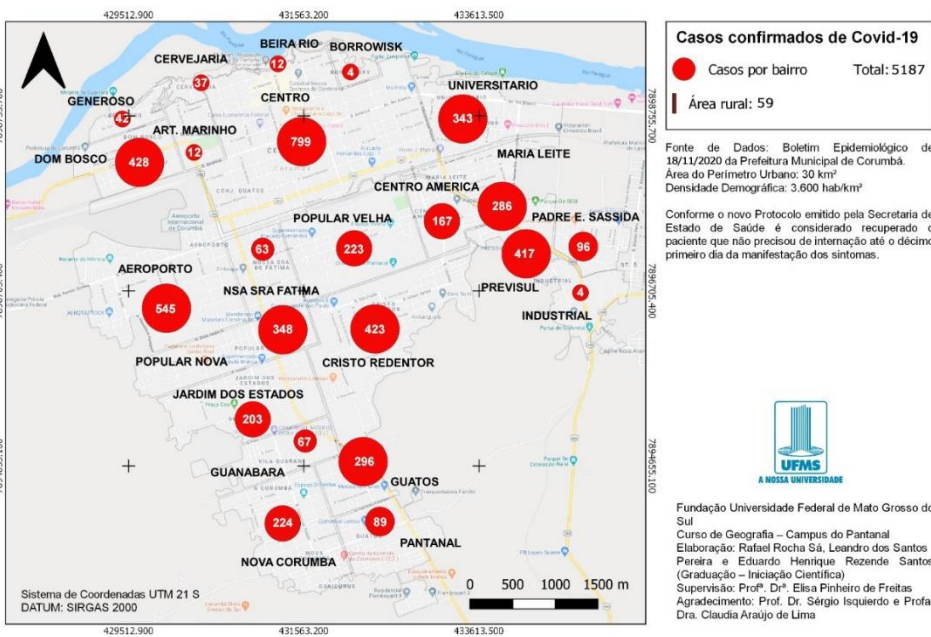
429512.900 431563.200 433613.500

BEIRA RIO BORROWISK
CERVEJARIA
12
4
37
CENTRO
UNIVERSITARIO
GENEROSO
42
343
ART. MARINHO
799
12
DOM BOSCO
MARIA LEITE
428
CENTRO AMERICA
286
PADRE E. SASSIDA
POPULAR VELHA
167
96
417
63
223
AEROPORTO
PREVISUL
NSA SRA FATIMA
4
INDUSTRIAL
545
348
423
POPULAR NOVA
CRISTO REDENTOR
JARDIM DOS ESTADOS
203
67
296
GUANABARA
GUATOS
224
89
PANTANAL
NOVA CORUMBA

Sistema de Coordenadas UTM 21 S
DATUM: SIRGAS 2000

0 500 1000 1500 m

429512.900 431563.200 433613.500

7898755.700
7896705.400
7894655.100

Casos confirmados de Covid-19
Casos por bairro Total: 5187
Área rural: 59

Fonte de Dados: Boletim Epidemiológico de 18/11/2020 da Prefeitura Municipal de Corumbá.
Área do Perímetro Urbano: 30 km²
Densidade Demográfica: 3.600 hab/km²

Conforme o novo Protocolo emitido pela Secretaria de Estado de Saúde é considerado recuperado o paciente que não precisou de internação até o décimo primeiro dia da manifestação dos sintomas.

UFMS
A NOSSA UNIVERSIDADE

Fundação Universidade Federal de Mato Grosso do Sul
Curso de Geografia – Campus do Pantanal
Elaboração: Rafael Rocha Sá, Leandro dos Santos Pereira e Eduardo Henrique Rezende Santos (Graduação – Iniciação Científica)
Supervisão: Profª. Drª. Elisa Pinheiro de Freitas
Agradecimento: Prof. Dr. Sérgio Isquierdo e Profa. Dra. Claudia Araújo de Lima